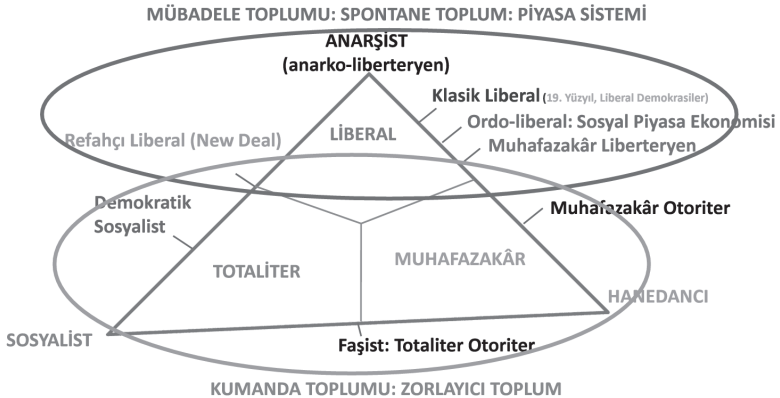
MÜBADELE TOPLUMU: SPONTANE TOPLUM: PİYASA SİSTEMİ

ANARŞİST
(anarko-liberteryen)

Klasik Liberal (19. Yüzyıl, Liberal Demokrasiler)

Ordo-liberal: Sosyal Piyasa Ekonomisi

Muhafazakâr Liberteryen

Refahçı Liberal (New Deal)

LİBERAL

Demokratik Sosyalist

Muhafazakâr Otoriter

TOTALİTER

MUHAFAZAKÂR

HANEDANCI

SOSYALİST

Faşist: Totaliter Otoriter

KUMANDA TOPLUMU: ZORLAYICI TOPLUM